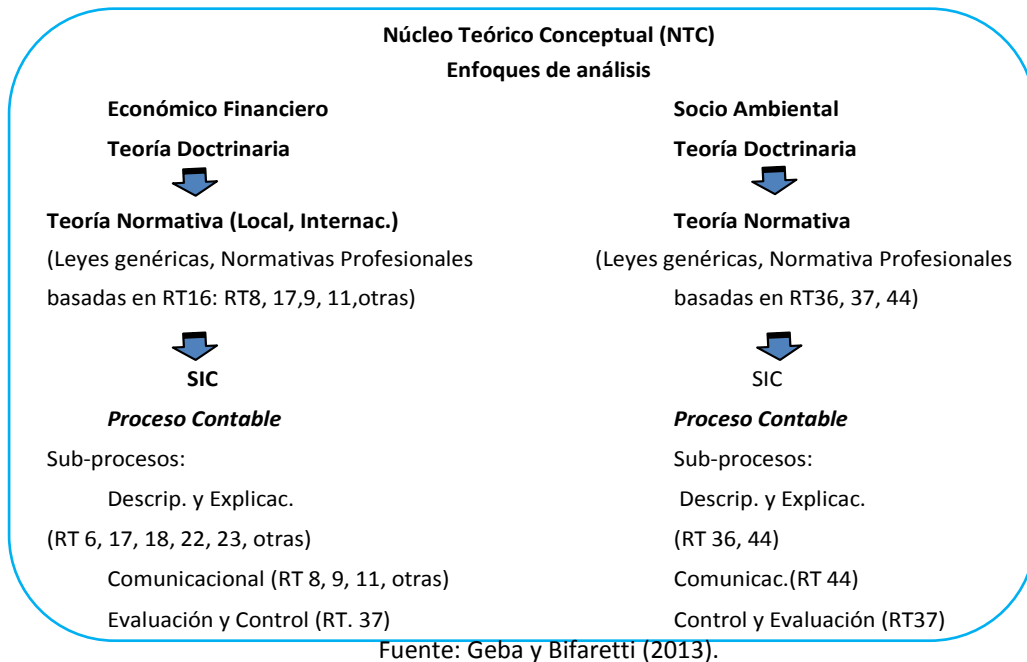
Núcleo Teórico Conceptual (NTC)
Enfoques de análisis

Económico Financiero
Teoría Doctrinaria
Teoría Normativa (Local, Internac.)
(Leyes genéricas, Normativas Profesionales basadas en RT16: RT8, 17,9, 11,otras)
SIC
Proceso Contable
Sub-procesos:
Descrip. y Explicac.
(RT 6, 17, 18, 22, 23, otras)
Comunicacional (RT 8, 9, 11, otras)
Evaluación y Control (RT. 37)

Socio Ambiental
Teoría Doctrinaria
Teoría Normativa
(Leyes genéricas, Normativa Profesionales basadas en RT36, 37, 44)
SIC
Proceso Contable
Sub-procesos:
Descrip. y Explicac.
(RT 36, 44)
Comunicac.(RT 44)
Control y Evaluación (RT37)

Fuente: Geba y Bifaretti (2013).